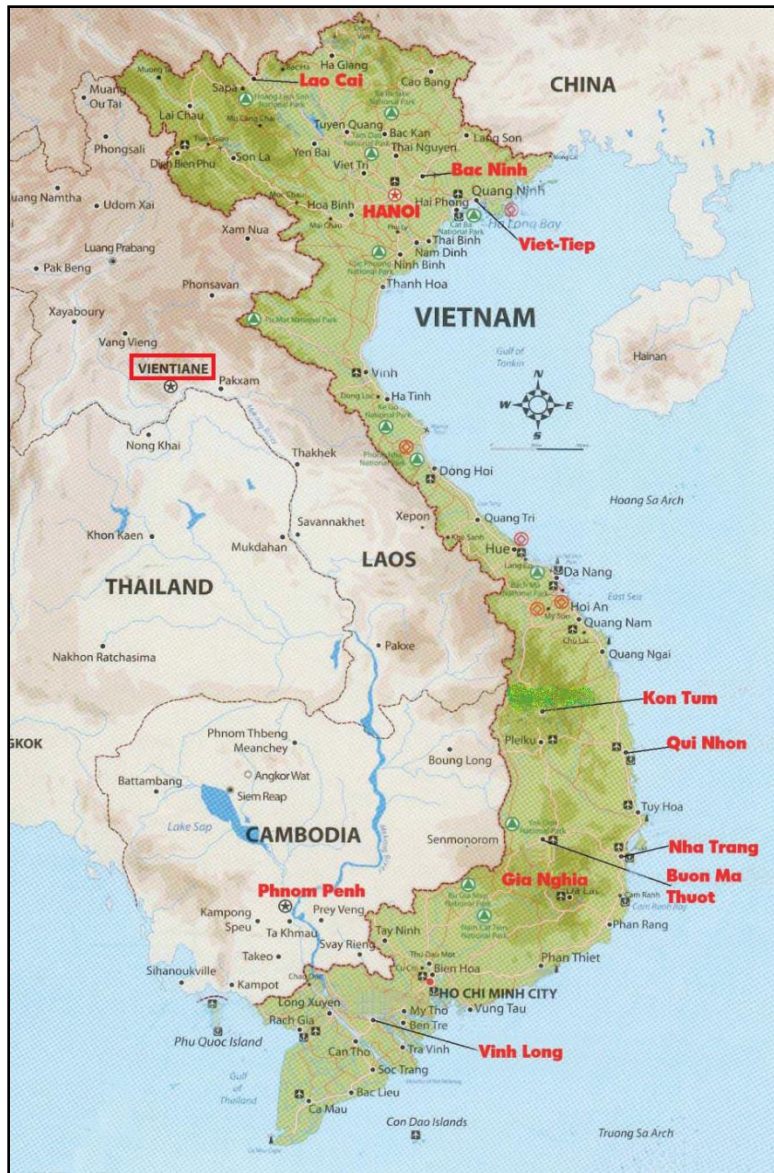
Ha Giang
Lao Cai
Sapa
Muong Ou Tai
Lai Chau
Cao Bang
CHINA
Tuyen Quang
Bac Kan
Thai Nguyen
Lang Son
Phongsali
Dien Bien Phu
Son La
Yen Bai
Viet Tri
Bac Ninh
Luang Namtha
Udom Xai
Hoa Binh
HANOI
Quang Ninh
Hai Phong
Ha Long Bay
Viet-Tiep
Xam Nua
Thai Binh
Nam Dinh
Luang Prabang
Ninh Binh
Pak Beng
Thanh Hoa
Phonsavan
Xayaboury
VIETNAM
Vang Vieng
Gulf of Tonkin
Hainan
VIENTIANE
Pakxam
Vinh
Ha Tinh
N
W
E
S
Nong Khai
Thakhek
Dong Hoi
Hoang Sa Arch
Xepon
Quang Tri
Khon Kaen
Savannakhet
Mukdahan
Hue
LAOS
Da Nang
East Sea
THAILAND
Hoi An
Quang Nam
Pakxe
Quang Ngai
Nakhon Ratchasima
Kon Tum
Phnom Thbeng Meanchey
GKOK
Pleiku
Qui Nhon
Angkor Wat
Boung Long
Battambang
Siem Reap
Tuy Hoa
Lake Sap
CAMBODIA
Senmonorom
Nha Trang
Buon Ma Thuot
Phnom Penh
Gia Nghia
Kampong Speu
Prey Veng
Ta Khmau
Svay Rieng
Phan Rang
Tay Ninh
Takeo
Sihanoukville
Kampot
Bien Hoa
Phan Thiet
HO CHI MINH CITY
My Tho
Vung Tau
Long Xuyen
Ben Tre
Rach Gia
Phu Quoc Island
Can Tho
Tra Vinh
Vinh Long
Gulf of Thailand
Soc Trang
Bac Lieu
Ca Mau
Con Dao Islands
Truong Sa Arch